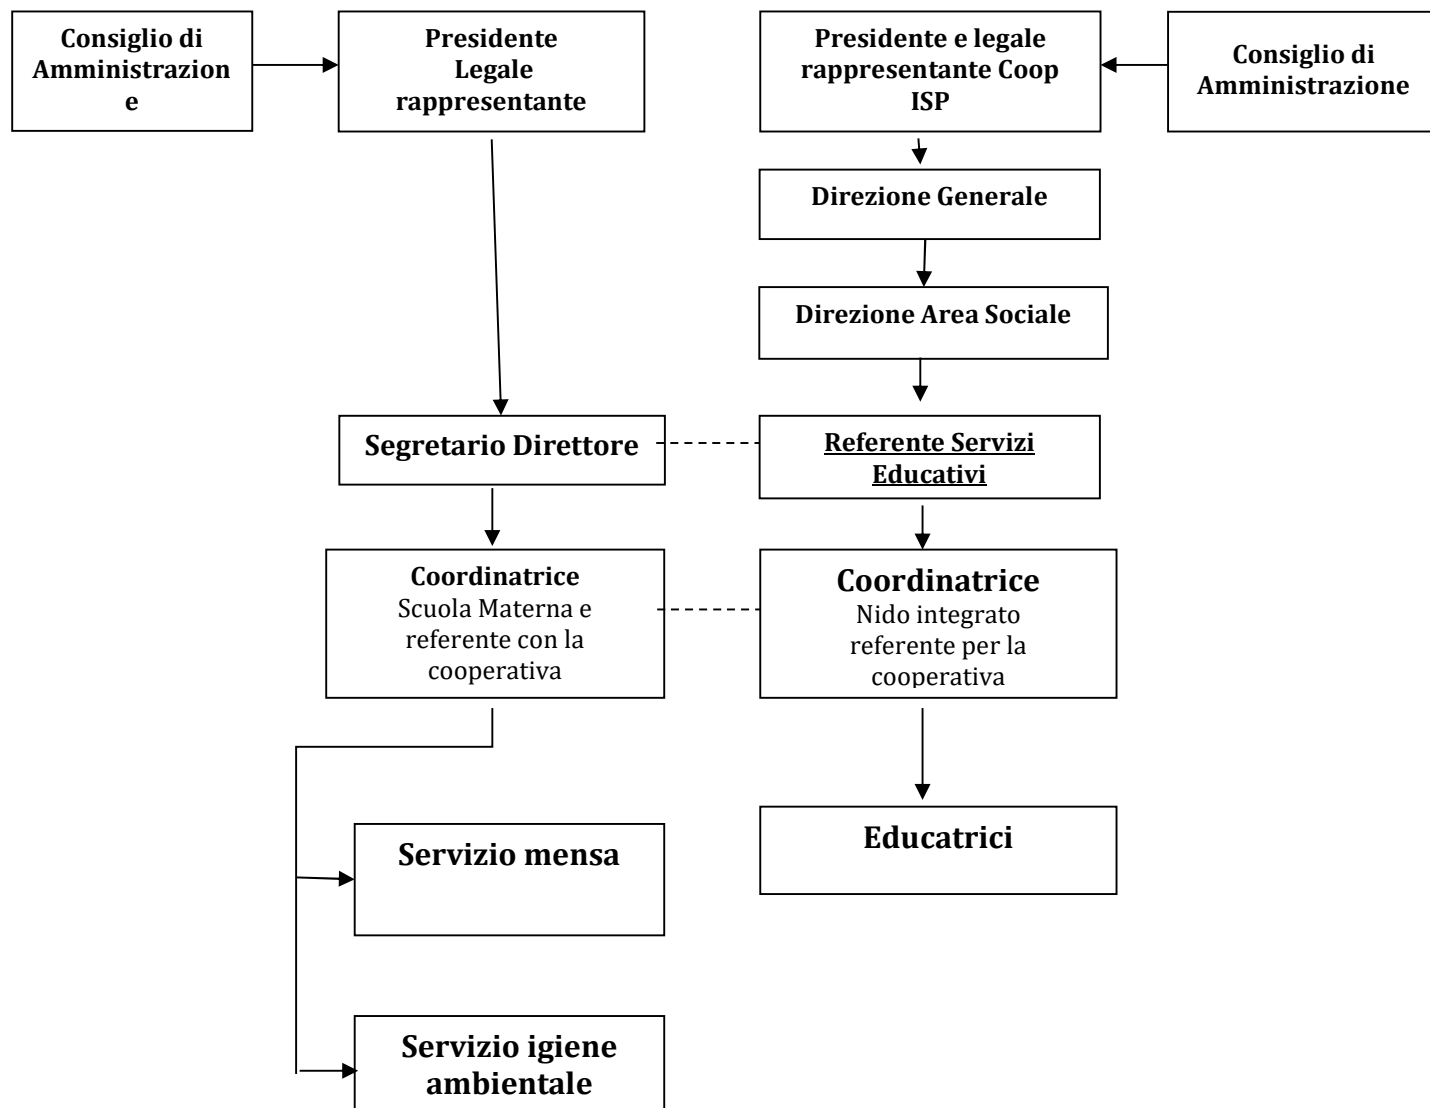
Consiglio di Amministrazione

Presidente Legale rappresentante

Presidente e legale rappresentante Coop ISP

Consiglio di Amministrazione

Direzione Generale

Direzione Area Sociale

Segretario Direttore

Referente Servizi Educativi

Coordinatrice
Scuola Materna e referente con la cooperativa

Coordinatrice
Nido integrato referente per la cooperativa

Educatrici

Servizio mensa

Servizio igiene ambientale